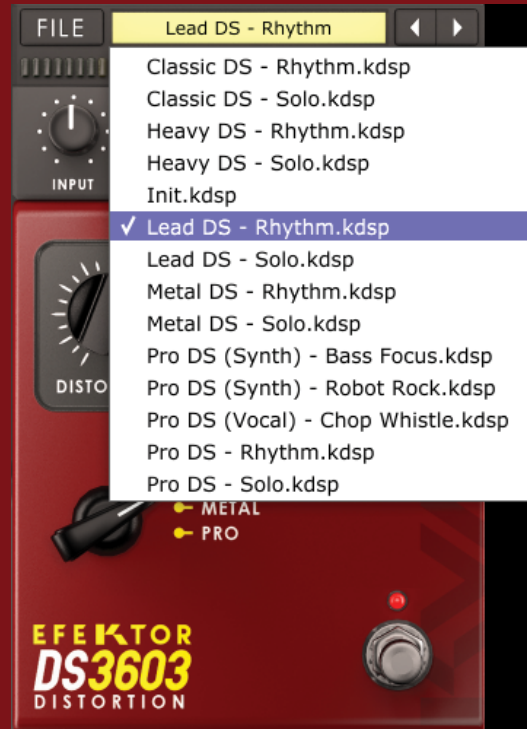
FILE
Lead DS - Rhythm
INPUT
Classic DS - Rhythm.kdsp
Classic DS - Solo.kdsp
Heavy DS - Rhythm.kdsp
Heavy DS - Solo.kdsp
Init.kdsp
✓ Lead DS - Rhythm.kdsp
Lead DS - Solo.kdsp
Metal DS - Rhythm.kdsp
Metal DS - Solo.kdsp
Pro DS (Synth) - Bass Focus.kdsp
Pro DS (Synth) - Robot Rock.kdsp
Pro DS (Vocal) - Chop Whistle.kdsp
Pro DS - Rhythm.kdsp
Pro DS - Solo.kdsp
DISTO
METAL
PRO
EFEKTOR
DS3603
DISTORTION